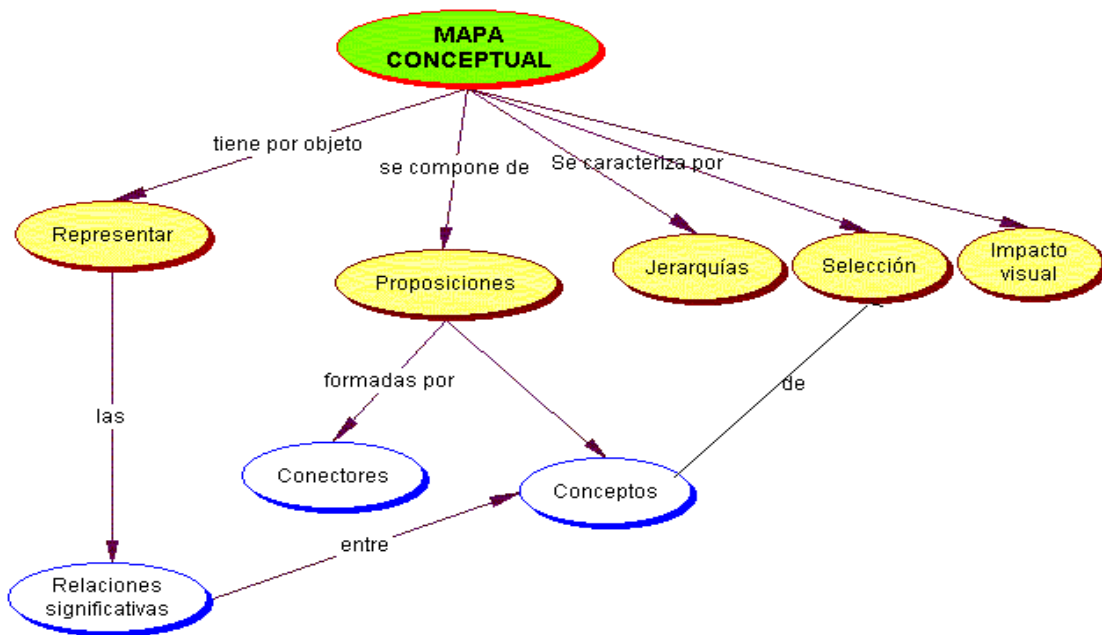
MAPA CONCEPTUAL

tiene por objeto

se compone de

Se caracteriza por

Representar

Proposiciones

Jerarquías

Selección

Impacto visual

las

formadas por

de

Conectores

Conceptos

entre

Relaciones significativas